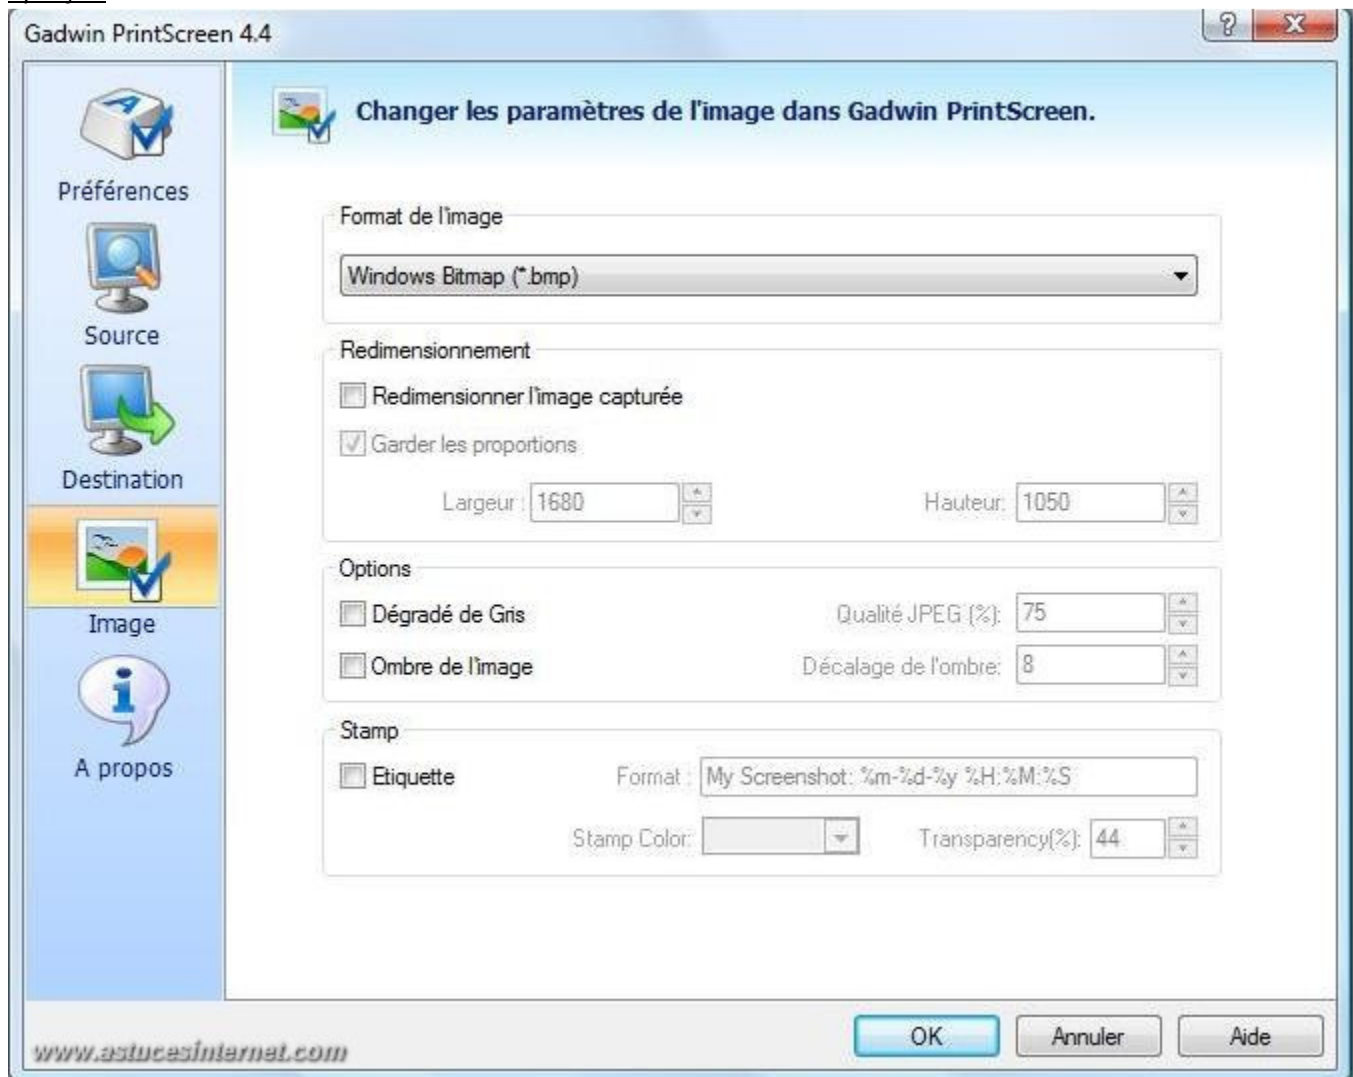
Gadwin PrintScreen 4.4

?

Préférences

Source

Destination

Image

A propos

Changer les paramètres de l'image dans Gadwin PrintScreen.

Format de l'image

Windows Bitmap (*.bmp)

Redimensionnement

Redimensionner l'image capturée

Garder les proportions

Largeur : 1680

Hauteur: 1050

Options

Dégradé de Gris

Qualité JPEG (%): 75

Ombre de l'image

Décalage de l'ombre: 8

Stamp

Etiquette

Format : My Screenshot: %m-%d-%y %H:%M:%S

Stamp Color:

Transparency(%): 44

www.astucesinternet.com

OK

Annuler

Aide